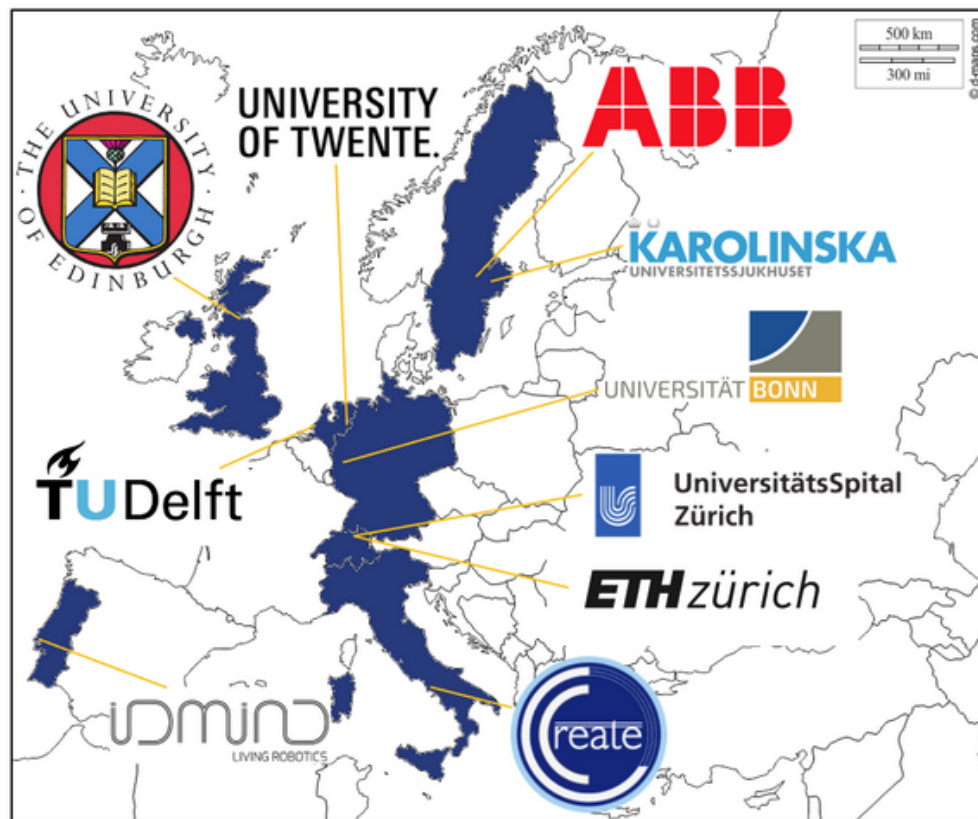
500 km
300 mi
© d-maps.com

THE UNIVERSITY OF EDINBURGH

UNIVERSITY OF TWENTE.

ABB

KAROLINSKA
UNIVERSITETSSJUKHUSET

UNIVERSITÄT BONN

TUDelft

UniversitätsSpital Zürich

ETH zürich

IDMIND
LIVING ROBOTICS

Create